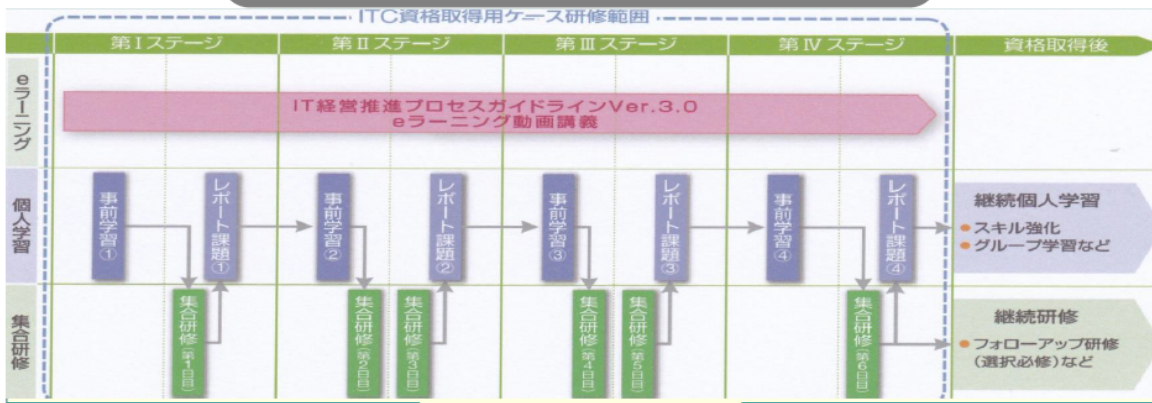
ITC資格取得用ケース研修範囲

第Ⅰステージ
第Ⅱステージ
第Ⅲステージ
第Ⅳステージ
資格取得後

eラーニング
IT経営推進プロセスガイドラインVer.3.0
eラーニング動画講義

個人学習
事前学習①
レポート課題①
事前学習②
レポート課題②
事前学習③
レポート課題③
事前学習④
レポート課題④

継続個人学習
● スキル強化
● グループ学習など

集合研修
集合研修（第1日目）
集合研修（第2日目）
集合研修（第3日目）
集合研修（第4日目）
集合研修（第5日目）
集合研修（第6日目）

継続研修
● フォローアップ研修（選択必修）など